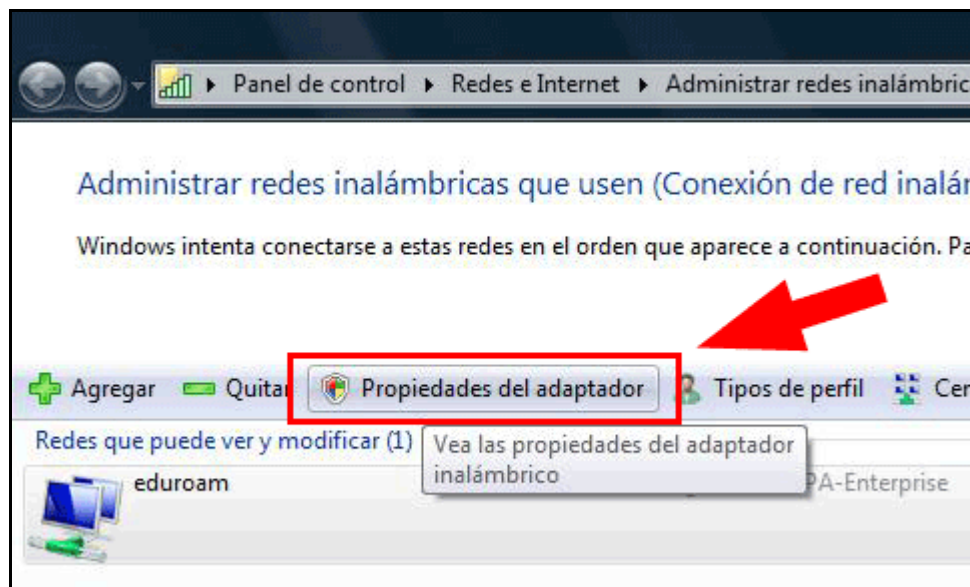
▸ Panel de control ▸ Redes e Internet ▸ Administrar redes inalámbric

Administrar redes inalámbricas que usen (Conexión de red inalár

Windows intenta conectarse a estas redes en el orden que aparece a continuación. Pa

Agregar Quitar Propiedades del adaptador Tipos de perfil Cen

Redes que puede ver y modificar (1) Vea las propiedades del adaptador inalámbrico

eduroam PA-Enterprise